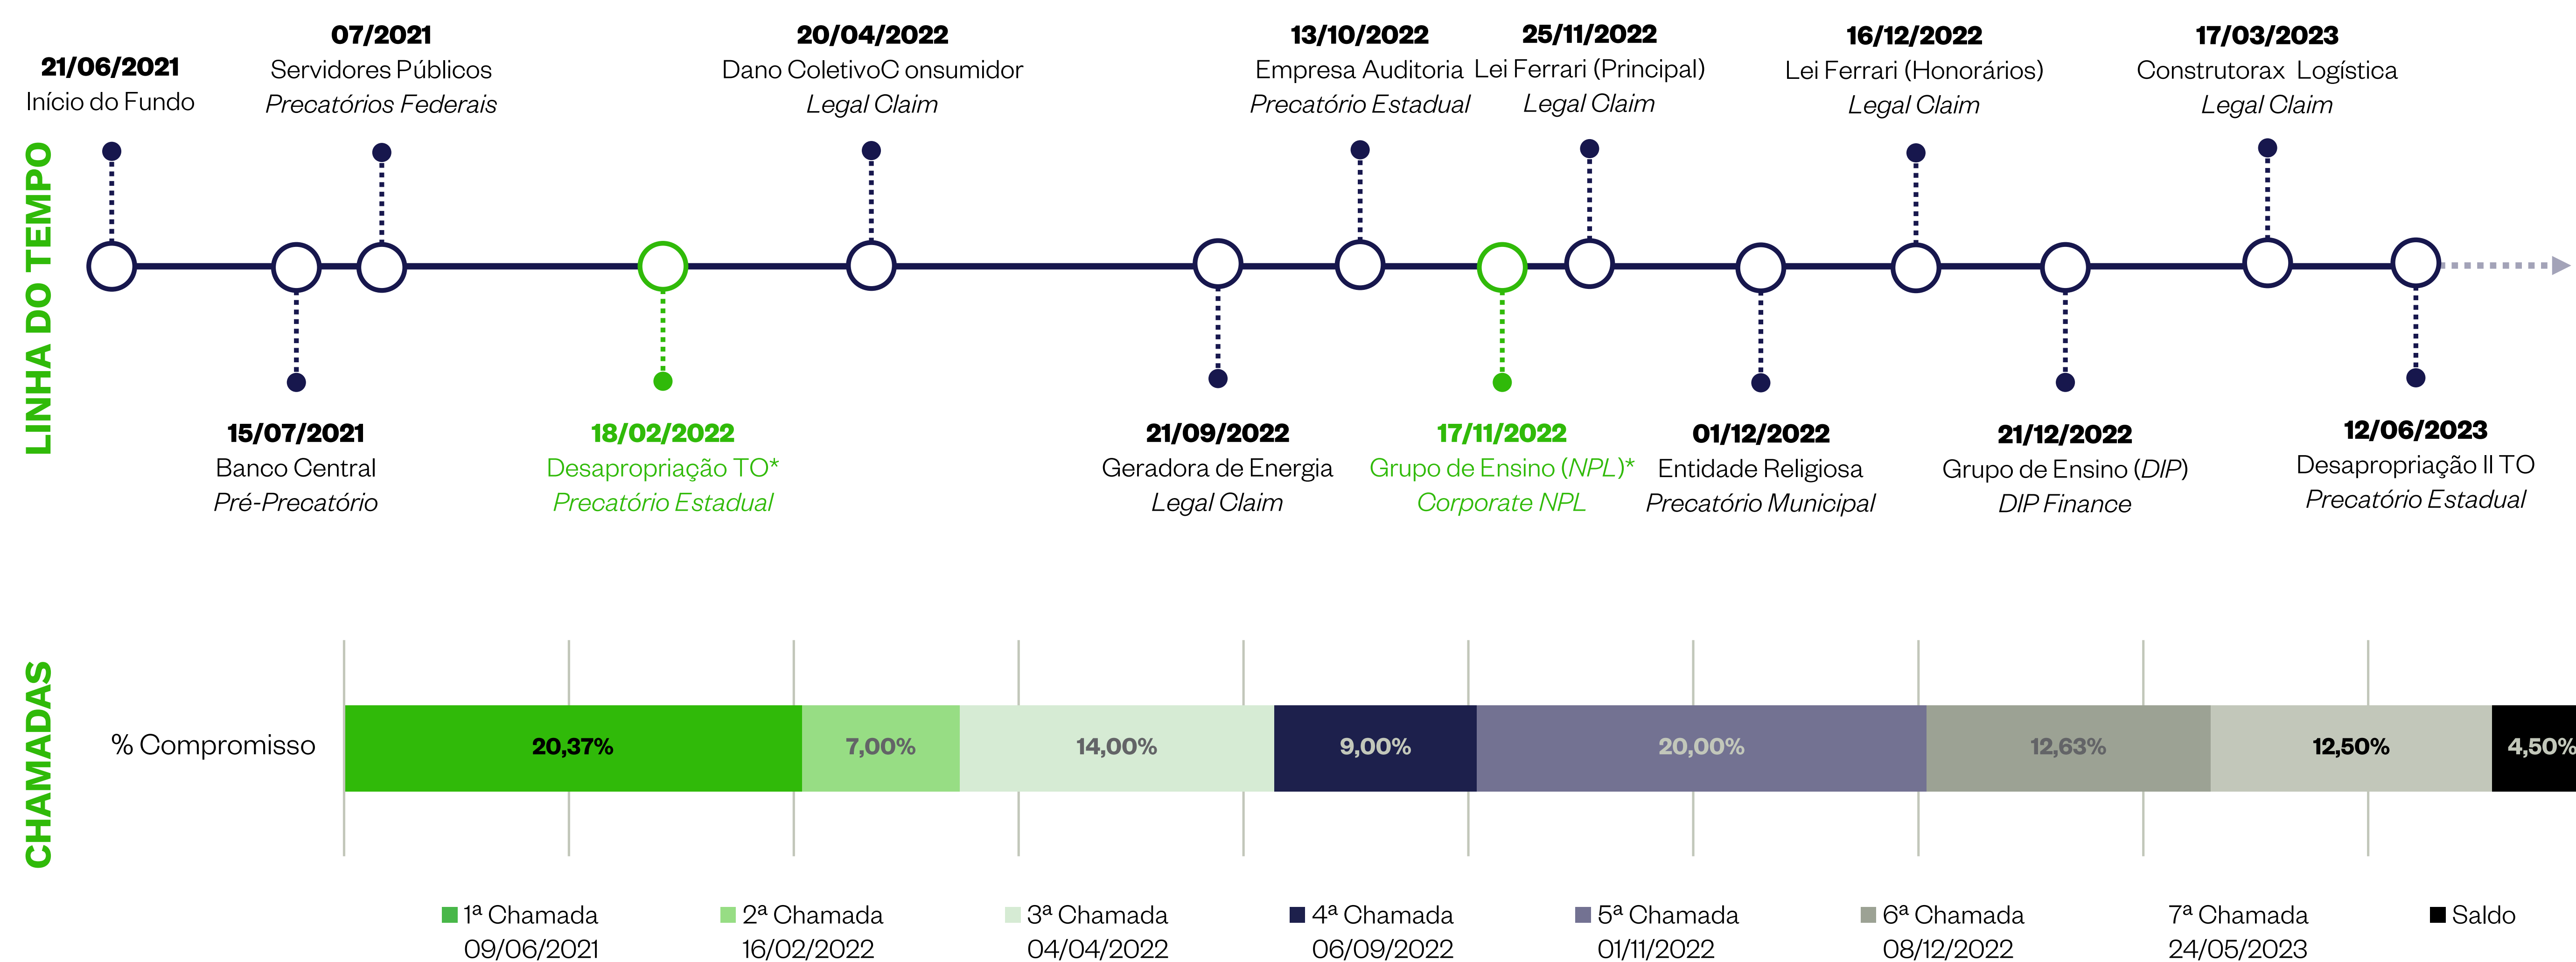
LINHA DO TEMPO

21/06/2021
Início do Fundo

07/2021
Servidores Públicos
Precatórios Federais

20/04/2022
Dano ColetivoC onsumidor
Legal Claim

13/10/2022
Empresa Auditoria
Precatório Estadual

25/11/2022
Lei Ferrari (Principal)
Legal Claim

16/12/2022
Lei Ferrari (Honorários)
Legal Claim

17/03/2023
Construtorax Logística
Legal Claim

15/07/2021
Banco Central
Pré-Precatório

18/02/2022
Desapropriação TO*
Precatório Estadual

21/09/2022
Geradora de Energia
Legal Claim

17/11/2022
Grupo de Ensino (NPL)*
Corporate NPL

01/12/2022
Entidade Religiosa
Precatório Municipal

21/12/2022
Grupo de Ensino (DIP)
DIP Finance

12/06/2023
Desapropriação II TO
Precatório Estadual

CHAMADAS

% Compromisso

| 20,37% | 7,00% | 14,00% | 9,00% | 20,00% | 12,63% | 12,50% | 4,50% |
|---|---|---|---|---|---|---|---|

1ª Chamada
09/06/2021

2ª Chamada
16/02/2022

3ª Chamada
04/04/2022

4ª Chamada
06/09/2022

5ª Chamada
01/11/2022

6ª Chamada
08/12/2022

7ª Chamada
24/05/2023

Saldo